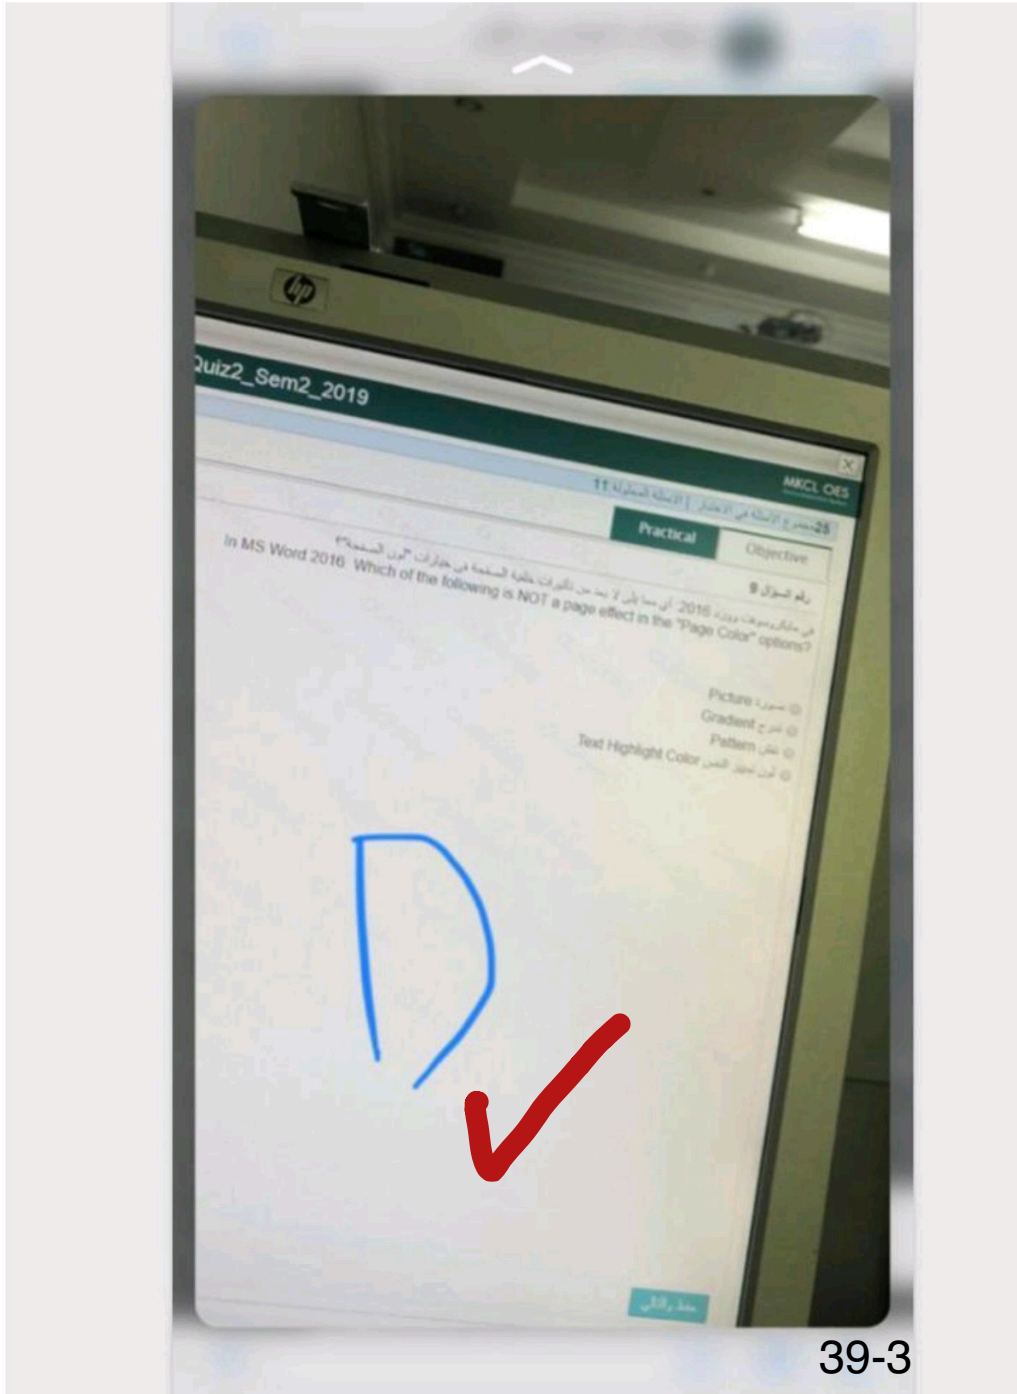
Quiz2_Sem2_2019

MKCL OES

11 الأسئلة المتبقية | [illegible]

25-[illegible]

Practical

Objective

رقم السؤال 9

في مايكروسوفت وورد 2016، أي مما يلي لا يعد من تأثيرات خلفية الصفحة في خيارات "لون الصفحة"؟

In MS Word 2016 Which of the following is NOT a page effect in the "Page Color" options?

Picture صورة

Gradient تدرج

Pattern نقش

Text Highlight Color لون تمييز النص

D

حفظ والتالي

39-3